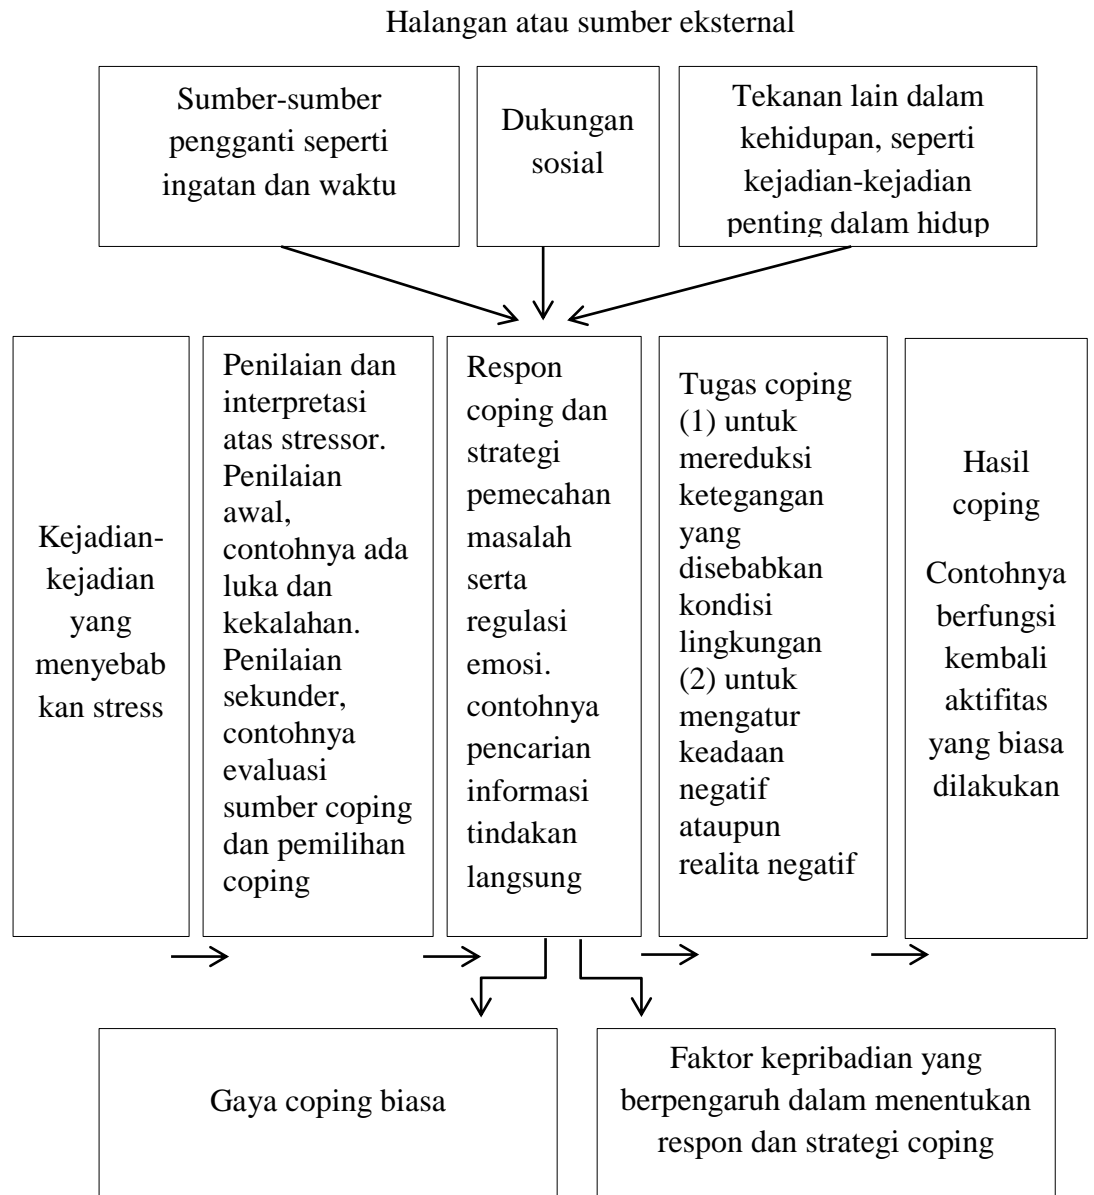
Halangan atau sumber eksternal

Sumber-sumber pengganti seperti ingatan dan waktu

Dukungan sosial

Tekanan lain dalam kehidupan, seperti kejadian-kejadian penting dalam hidup

Kejadian-kejadian yang menyebab kan stress

Penilaian dan interpretasi atas stressor. Penilaian awal, contohnya ada luka dan kekalahan. Penilaian sekunder, contohnya evaluasi sumber coping dan pemilihan coping

Respon coping dan strategi pemecahan masalah serta regulasi emosi. contohnya pencarian informasi tindakan langsung

Tugas coping (1) untuk mereduksi ketegangan yang disebabkan kondisi lingkungan (2) untuk mengatur keadaan negatif ataupun realita negatif

Hasil coping

Contohnya berfungsi kembali aktifitas yang biasa dilakukan

Gaya coping biasa

Faktor kepribadian yang berpengaruh dalam menentukan respon dan strategi coping